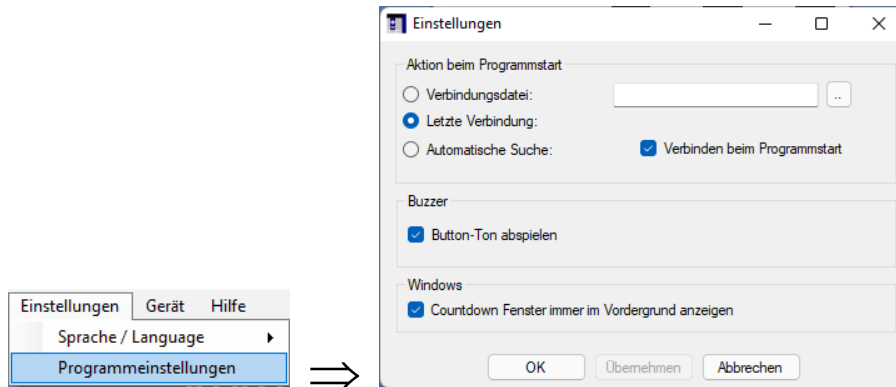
Einstellungen Gerät Hilfe

Sprache / Language

Programmeinstellungen

$\Longrightarrow$

Einstellungen

Aktion beim Programmstart

Verbindungsdatei:

..

Letzte Verbindung:

Automatische Suche:

Verbinden beim Programmstart

Buzzer

Button-Ton abspielen

Windows

Countdown Fenster immer im Vordergrund anzeigen

OK

Übernehmen

Abbrechen